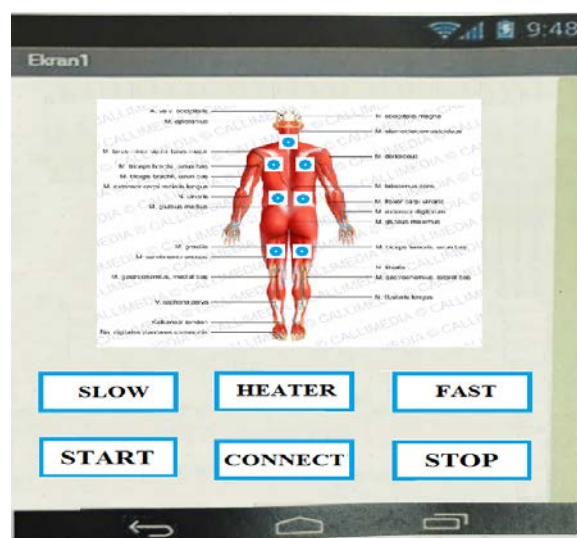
9:48

Ekran1

A. et v. occipitalis
M. splenius
M. levator scapulae
M. triceps brachii, caput lat.
M. biceps brachii, caput lat.
M. extensor carpi radialis longus
N. ulnaris
M. gluteus medius
M. gracilis
M. semitendinosus
M. gastrocnemius, medial cap
V. saphena parva
Kalkaneal tendon
Nn. digitales plantares communis

N. occipitalis major
M. sternocleidomastoideus
M. deltoideus
M. latissimus dorsi
M. flexor carpi ulnaris
M. extensor digitorum
M. gluteus maximus
M. biceps femoris, caput lat.
N. tibialis
M. gastrocnemius, lateral cap
N. fibularis longus

CALLIMEDIA © CALLIMEDIA © CALLIMEDIA

SLOW
HEATER
FAST
START
CONNECT
STOP